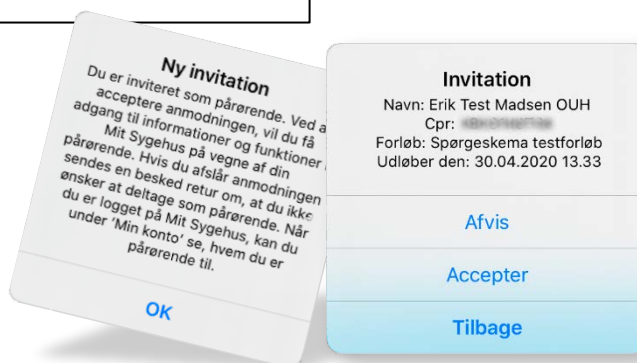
Ny invitation

Du er inviteret som pårørende. Ved at acceptere anmodningen, vil du få adgang til informationer og funktioner i Mit Sygehus på vegne af din pårørende. Hvis du afslår anmodningen sendes en besked retur om, at du ikke ønsker at deltage som pårørende. Når du er logget på Mit Sygehus, kan du under 'Min konto' se, hvem du er pårørende til.

OK

Invitation

Navn: Erik Test Madsen OUH
Cpr: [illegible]
Forløb: Spørgeskema testforløb
Udløber den: 30.04.2020 13.33

Afvis

Accepter

Tilbage